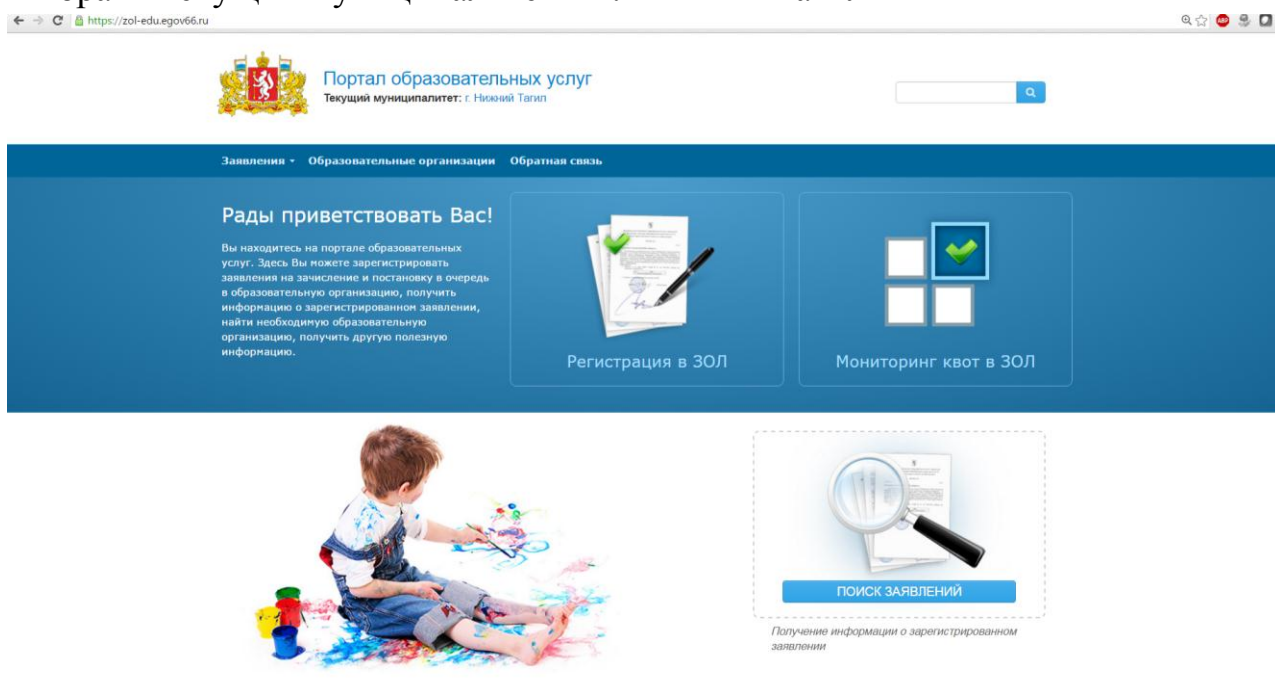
https://zol-edu.egov66.ru

Портал образовательных услуг
Текущий муниципалитет: г. Нижний Тагил

Заявления ▾ Образовательные организации Обратная связь

Рады приветствовать Вас!

Вы находитесь на портале образовательных услуг. Здесь Вы можете зарегистрировать заявления на зачисление и постановку в очередь в образовательную организацию, получить информацию о зарегистрированном заявлении, найти необходимую образовательную организацию, получить другую полезную информацию.

Регистрация в ЗОЛ

Мониторинг квот в ЗОЛ

ПОИСК ЗАЯВЛЕНИЙ

Получение информации о зарегистрированном заявлении